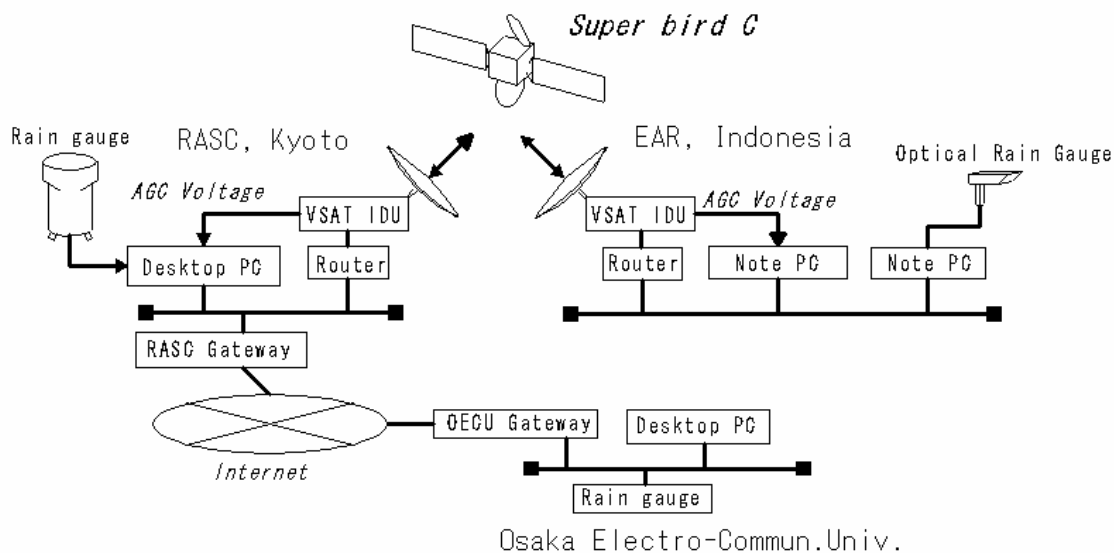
Super bird C

Rain gauge

RASC, Kyoto

EAR, Indonesia

Optical Rain Gauge

AGC Voltage

VSAT IDU

VSAT IDU

AGC Voltage

Desktop PC

Router

Router

Note PC

Note PC

RASC Gateway

OECU Gateway

Desktop PC

Internet

Rain gauge

Osaka Electro-Commun.Univ.